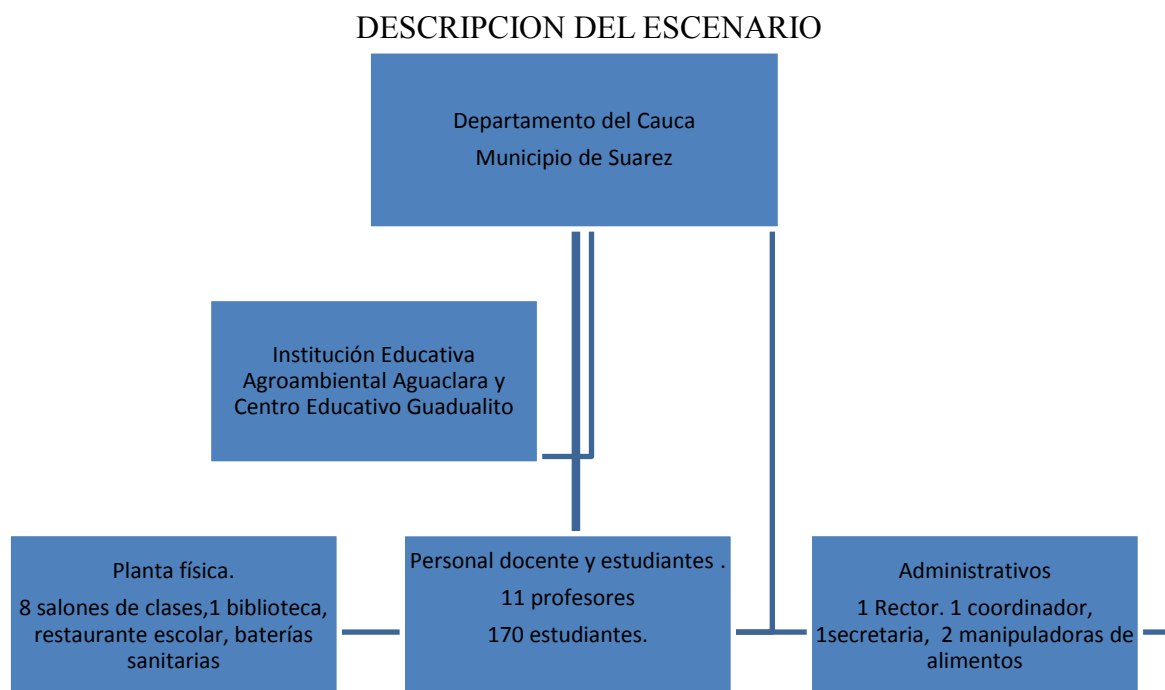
DESCRIPCION DEL ESCENARIO

Departamento del Cauca
Municipio de Suarez

Institución Educativa Agroambiental Aguaclara y Centro Educativo Guadualito

Planta física.
8 salones de clases,1 biblioteca, restaurante escolar, baterías sanitarias

Personal docente y estudiantes .
11 profesores
170 estudiantes.

Administrativos
1 Rector. 1 coordinador, 1secretaria, 2 manipuladoras de alimentos